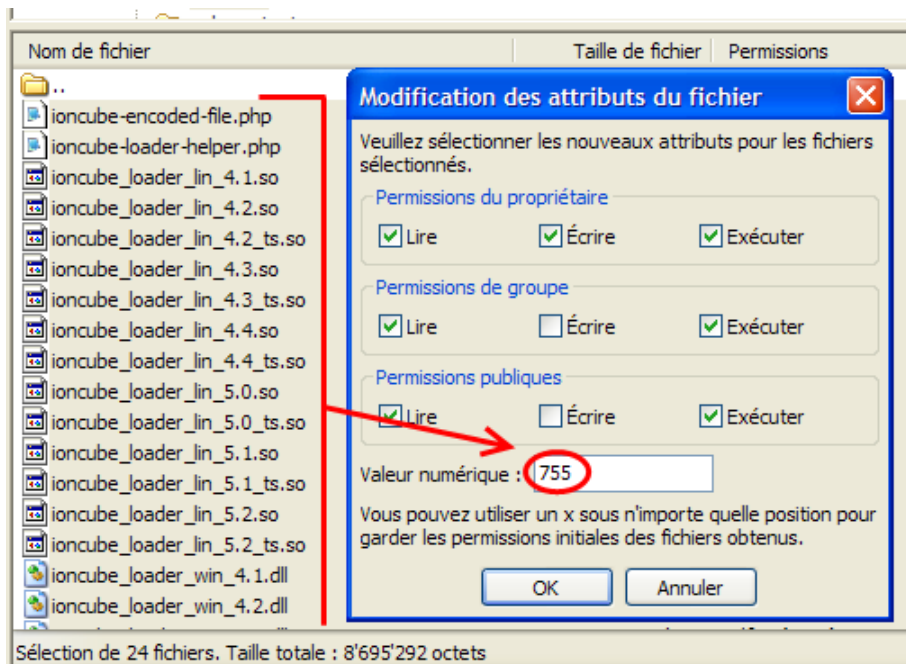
Nom de fichier | Taille de fichier | Permissions

..
ioncube-encoded-file.php
ioncube-loader-helper.php
ioncube_loader_lin_4.1.so
ioncube_loader_lin_4.2.so
ioncube_loader_lin_4.2_ts.so
ioncube_loader_lin_4.3.so
ioncube_loader_lin_4.3_ts.so
ioncube_loader_lin_4.4.so
ioncube_loader_lin_4.4_ts.so
ioncube_loader_lin_5.0.so
ioncube_loader_lin_5.0_ts.so
ioncube_loader_lin_5.1.so
ioncube_loader_lin_5.1_ts.so
ioncube_loader_lin_5.2.so
ioncube_loader_lin_5.2_ts.so
ioncube_loader_win_4.1.dll
ioncube_loader_win_4.2.dll

Modification des attributs du fichier

Veuillez sélectionner les nouveaux attributs pour les fichiers sélectionnés.

Permissions du propriétaire
Lire
Écrire
Exécuter

Permissions de groupe
Lire
Écrire
Exécuter

Permissions publiques
Lire
Écrire
Exécuter

Valeur numérique : 755

Vous pouvez utiliser un x sous n'importe quelle position pour garder les permissions initiales des fichiers obtenus.

OK
Annuler

Sélection de 24 fichiers. Taille totale : 8'695'292 octets